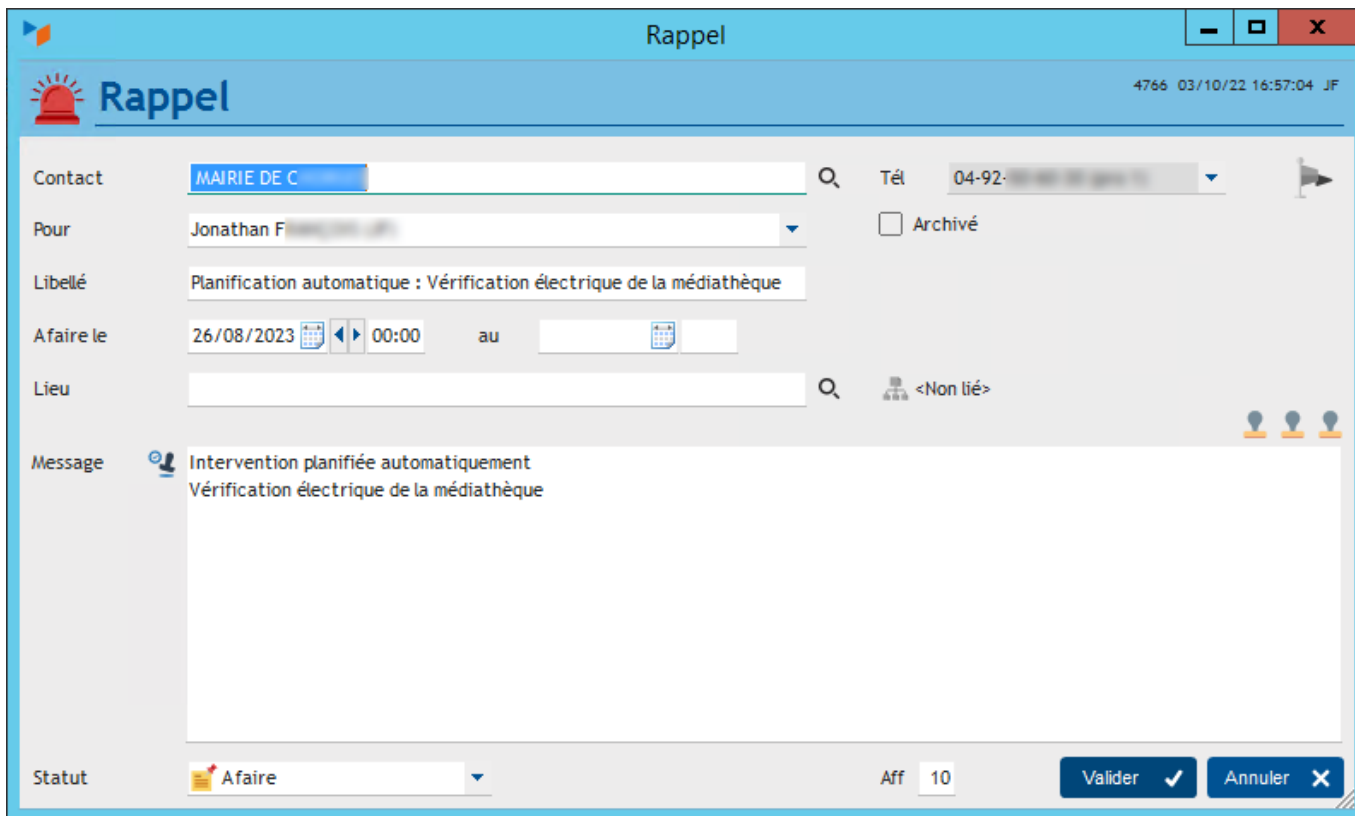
Rappel

Rappel

4766 03/10/22 16:57:04 JF

Contact MAIRIE DE C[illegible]

Tél 04-92-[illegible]

Pour Jonathan F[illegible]

Archivé

Libellé Planification automatique : Vérification électrique de la médiathèque

Afaire le 26/08/2023 00:00 au

Lieu

<Non lié>

Message
Intervention planifiée automatiquement
Vérification électrique de la médiathèque

Statut Afaire

Aff 10

Valider

Annuler